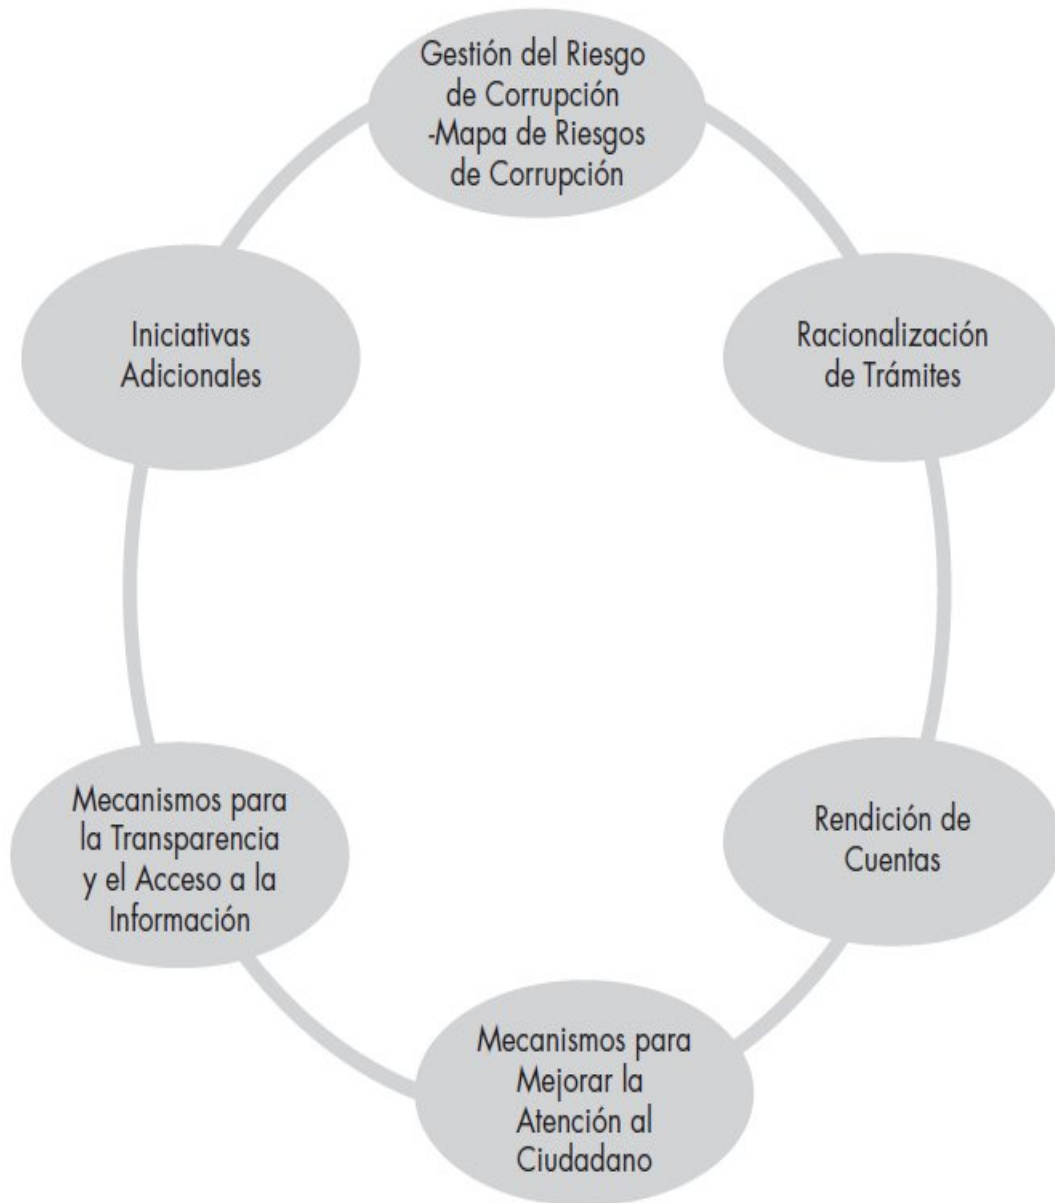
Gestión del Riesgo de Corrupción -Mapa de Riesgos de Corrupción

Racionalización de Trámites

Rendición de Cuentas

Mecanismos para Mejorar la Atención al Ciudadano

Mecanismos para la Transparencia y el Acceso a la Información

Iniciativas Adicionales